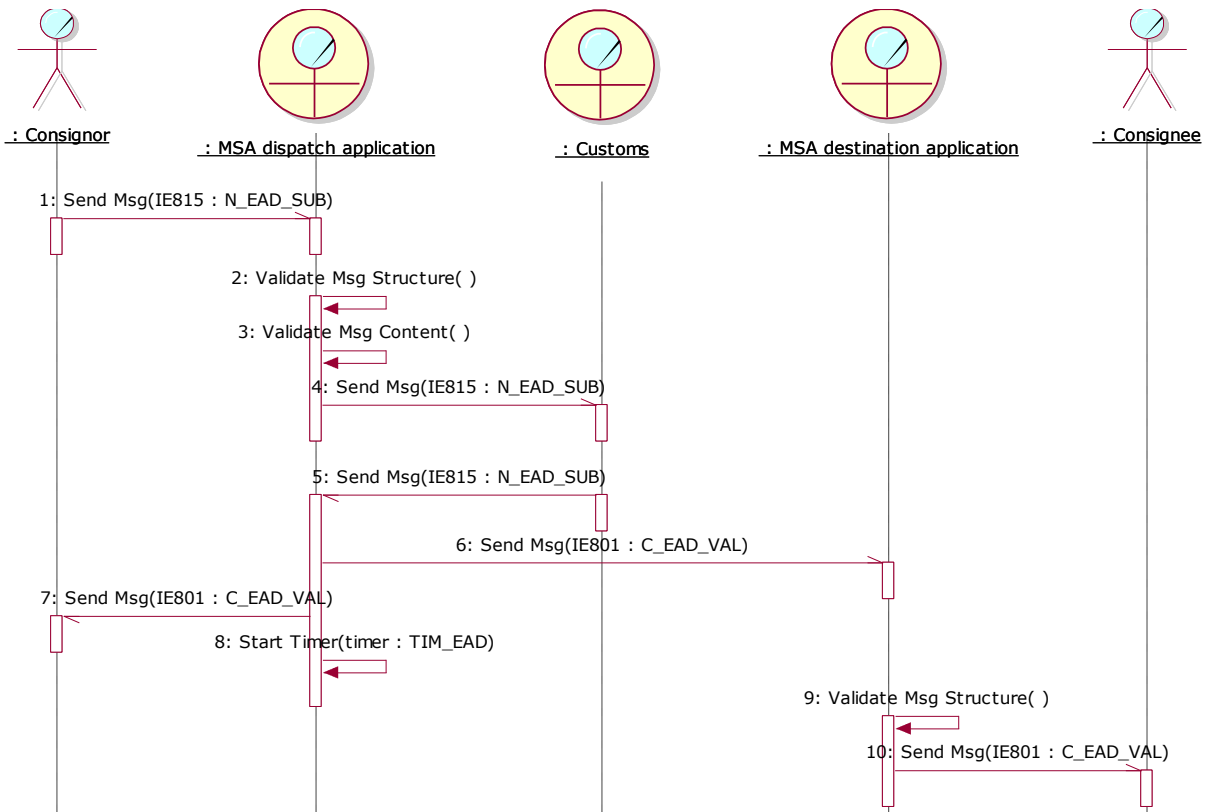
: Consignor

: MSA dispatch application

: Customs

: MSA destination application

: Consignee

1: Send Msg(IE815 : N_EAD_SUB)

2: Validate Msg Structure( )

3: Validate Msg Content( )

4: Send Msg(IE815 : N_EAD_SUB)

5: Send Msg(IE815 : N_EAD_SUB)

6: Send Msg(IE801 : C_EAD_VAL)

7: Send Msg(IE801 : C_EAD_VAL)

8: Start Timer(timer : TIM_EAD)

9: Validate Msg Structure( )

10: Send Msg(IE801 : C_EAD_VAL)